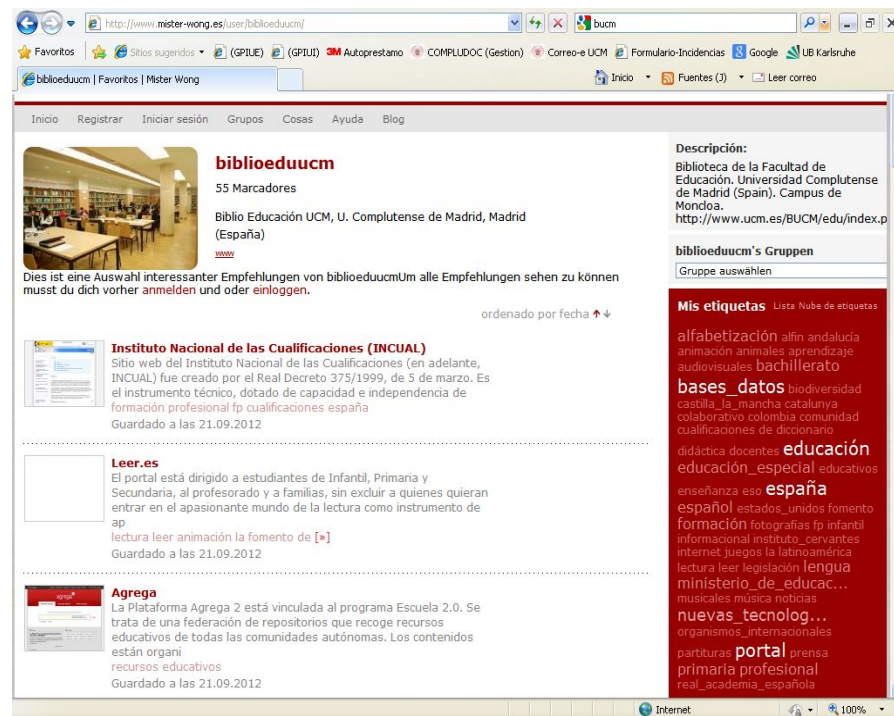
http://www.mister-wong.es/user/biblioeduucm/

bucm

Favoritos | Sitios sugeridos ▾ (GPIUE) (GPIUI) 3M Autoprestamo COMPLUDOC (Gestion) Correo-e UCM Formulario-Incidencias Google UB Karlsruhe

biblioeduucm | Favoritos | Mister Wong

Inicio ▾ Fuentes (J) ▾ Leer correo

Inicio Registrar Iniciar sesión Grupos Cosas Ayuda Blog

biblioeduucm

55 Marcadores

Biblio Educación UCM, U. Complutense de Madrid, Madrid (España)

www

Dies ist eine Auswahl interessanter Empfehlungen von biblioeduucmUm alle Empfehlungen sehen zu können musst du dich vorher anmelden und oder einloggen.

ordenado por fecha ↑↓

Instituto Nacional de las Cualificaciones (INCUAL)
Sitio web del Instituto Nacional de las Cualificaciones (en adelante, INCUAL) fue creado por el Real Decreto 375/1999, de 5 de marzo. Es el instrumento técnico, dotado de capacidad e independencia de
formación profesional fp cualificaciones españa
Guardado a las 21.09.2012

Leer.es
El portal está dirigido a estudiantes de Infantil, Primaria y Secundaria, al profesorado y a familias, sin excluir a quienes quieran entrar en el apasionante mundo de la lectura como instrumento de ap
lectura leer animación la fomento de [»]
Guardado a las 21.09.2012

Agrega
La Plataforma Agrega 2 está vinculada al programa Escuela 2.0. Se trata de una federación de repositorios que recoge recursos educativos de todas las comunidades autónomas. Los contenidos están organi
recursos educativos
Guardado a las 21.09.2012

Descripción:
Biblioteca de la Facultad de Educación. Universidad Complutense de Madrid (Spain). Campus de Moncloa.
http://www.ucm.es/BUCM/edu/index.p

biblioeduucm's Gruppen
Gruppe auswählen

Mis etiquetas Lista Nube de etiquetas

alfabetización alfin andalucía animación animales aprendizaje audiovisuales bachillerato bases_datos biodiversidad castilla_la_mancha catalunya colaborativo colombia comunidad cualificaciones de diccionario didáctica docentes educación educación_especial educativos enseñanza eso españa español estados_unidos fomento formación fotografías fp infantil informacional instituto_cervantes internet juegos la latinoamérica lectura leer legislación lengua ministerio_de_educac... musicales música noticias nuevas_tecnolog... organismos_internacionales partituras portal prensa primaria profesional real_academia_española

Internet 100%